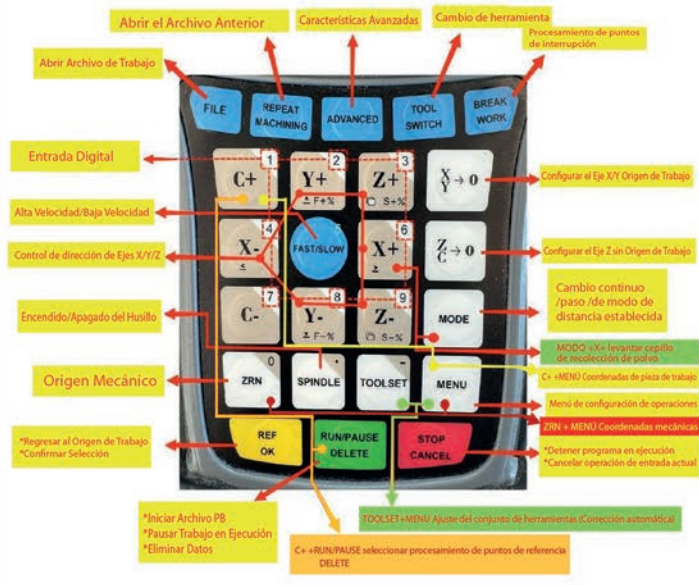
Abrir el Archivo Anterior

Características Avanzadas

Cambio de herramienta

Procesamiento de puntos de interrupción

Abrir Archivo de Trabajo

FILE

REPEAT MACHINING

ADVANCED

TOOL SWITCH

BREAK WORK

Entrada Digital

C+

1

Y+

2

F+%

Z+

3

S+%

$\frac{X}{Y} \rightarrow 0$

Configurar el Eje X/Y Origen de Trabajo

Alta Velocidad/Baja Velocidad

FAST/SLOW

5

Control de dirección de Ejes X/Y/Z

X-

4

X+

6

$\frac{Z}{C} \rightarrow 0$

Configurar el Eje Z sin Origen de Trabajo

Encendido/Apagado del Husillo

C-

7

Y-

8

F-%

Z-

9

S-%

MODE

Cambio continuo /paso /de modo de distancia establecida

MODO +X+ levantar cepillo de recolección de polvo

C+ +MENÚ Coordenadas de pieza de trabajo

Origen Mecánico

0

ZRN

SPINDLE

TOOLSET

MENU

Menú de configuración de operaciones

ZRN + MENÚ Coordenadas mecánicas

*Regresar al Origen de Trabajo
*Confirmar Selección

REF OK

RUN/PAUSE DELETE

STOP CANCEL

*Detener programa en ejecución
*Cancelar operación de entrada actual

*Iniciar Archivo PB
*Pausar Trabajo en Ejecución
*Eliminar Datos

TOOLSET+MENU Ajuste del conjunto de herramientas (Corrección automática)

C+ +RUN/PAUSE seleccionar procesamiento de puntos de referencia DELETE